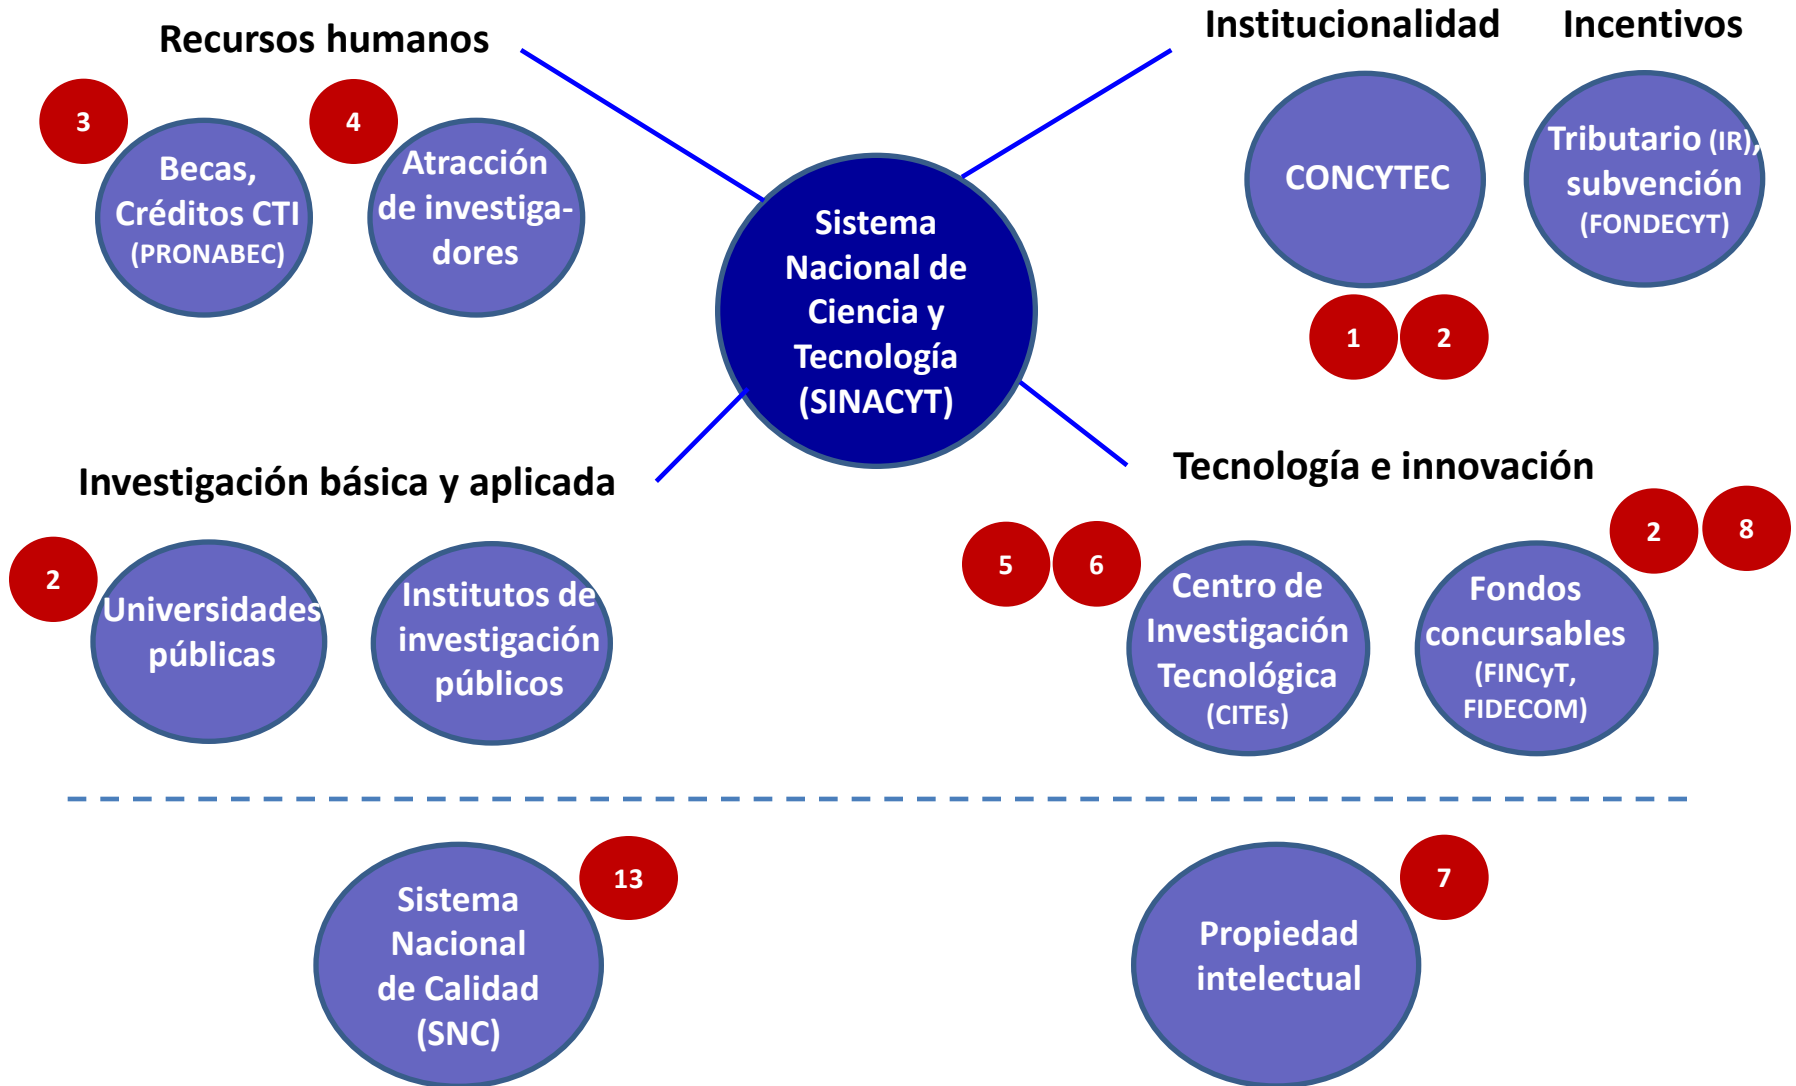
Recursos humanos

3

Becas, Créditos CTI (PRONABEC)

4

Atracción de investigadores

Sistema Nacional de Ciencia y Tecnología (SINACYT)

Institucionalidad

CONCYTEC

1

2

Incentivos

Tributario (IR), subvención (FONDECYT)

Investigación básica y aplicada

2

Universidades públicas

Institutos de investigación públicos

Tecnología e innovación

5

6

Centro de Investigación Tecnológica (CITEs)

2

8

Fondos concursables (FINCyT, FIDECOM)

Sistema Nacional de Calidad (SNC)

13

Propiedad intelectual

7